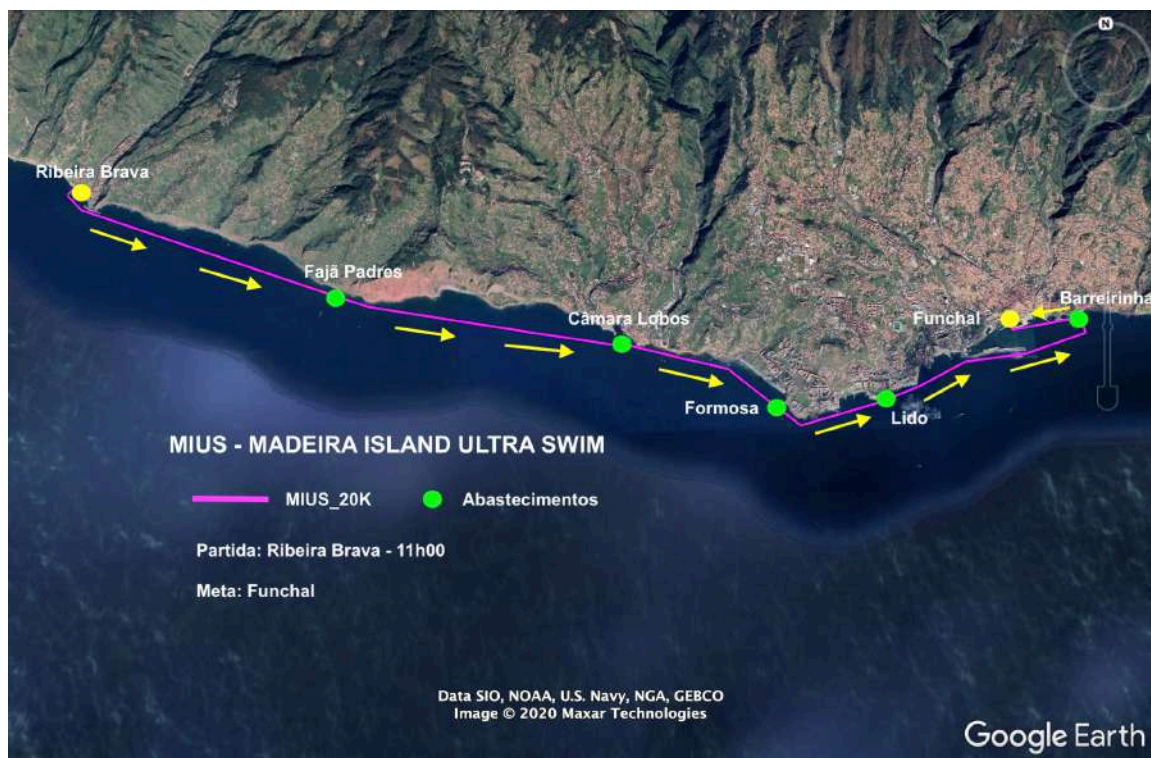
N

Ribeira Brava

Fajã Padres

Câmara Lobos

Formosa

Lido

Funchal

Barreirinha

MIUS - MADEIRA ISLAND ULTRA SWIM

MIUS_20K

Abastecimentos

Partida: Ribeira Brava - 11h00

Meta: Funchal

Data SIO, NOAA, U.S. Navy, NGA, GEBCO
Image © 2020 Maxar Technologies

Google Earth